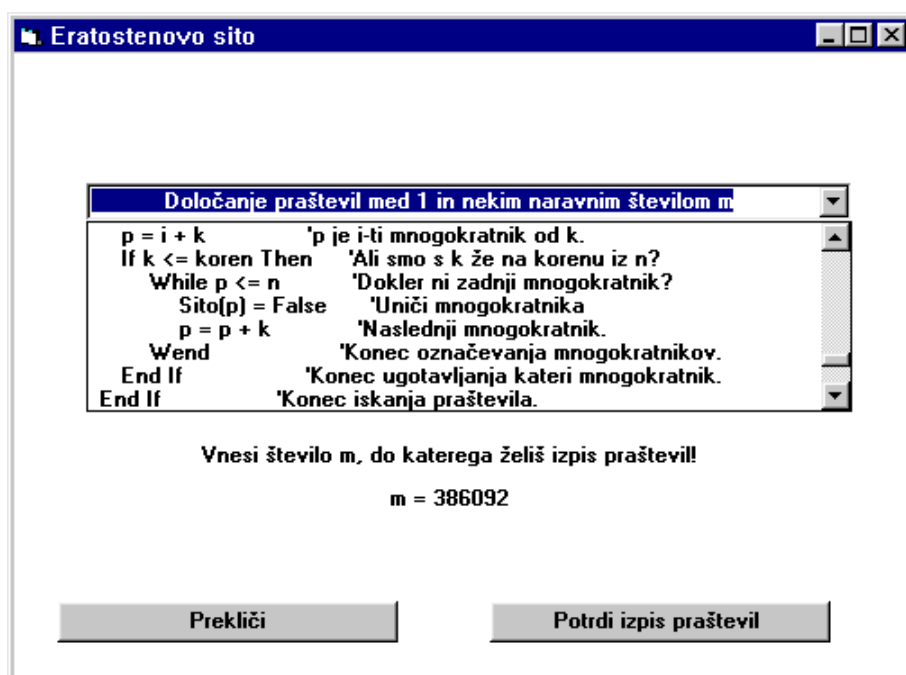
Eratostenovo sito

Določanje praštevil med 1 in nekim naravnim številom m

p = i + k 'p je i-ti mnogokratnik od k.
If k <= koren Then 'Ali smo s k že na korenu iz n?
While p <= n 'Dokler ni zadnji mnogokratnik?
Sito(p) = False 'Uniči mnogokratnika
p = p + k 'Naslednji mnogokratnik.
Wend 'Konec označevanja mnogokratnikov.
End If 'Konec ugotavljanja kateri mnogokratnik.
End If 'Konec iskanja praštevila.

Vnesi število m, do katerega želiš izpis praštevil!

m = 386092

Prekliči

Potrdi izpis praštevil